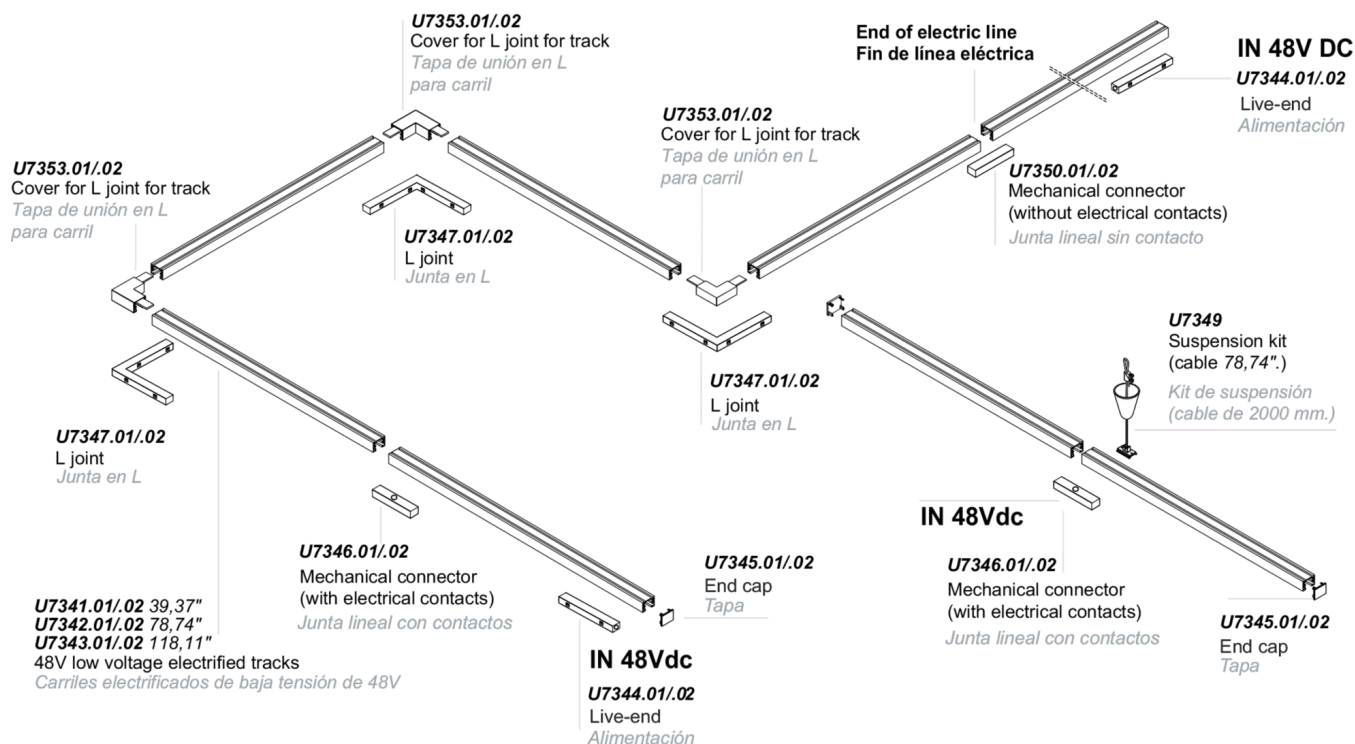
U7353.01/.02
Cover for L joint for track
Tapa de unión en L para carril

End of electric line
Fin de línea eléctrica

IN 48V DC
U7344.01/.02
Live-end
Alimentación

U7353.01/.02
Cover for L joint for track
Tapa de unión en L para carril

U7353.01/.02
Cover for L joint for track
Tapa de unión en L para carril

U7350.01/.02
Mechanical connector (without electrical contacts)
Junta lineal sin contacto

U7347.01/.02
L joint
Junta en L

U7349
Suspension kit (cable 78,74".)
Kit de suspensión (cable de 2000 mm.)

U7347.01/.02
L joint
Junta en L

U7347.01/.02
L joint
Junta en L

IN 48Vdc

U7346.01/.02
Mechanical connector (with electrical contacts)
Junta lineal con contactos

U7345.01/.02
End cap
Tapa

U7346.01/.02
Mechanical connector (with electrical contacts)
Junta lineal con contactos

U7341.01/.02 39,37"
U7342.01/.02 78,74"
U7343.01/.02 118,11"
48V low voltage electrified tracks
Carriles electrificados de baja tensión de 48V

U7345.01/.02
End cap
Tapa

IN 48Vdc
U7344.01/.02
Live-end
Alimentación